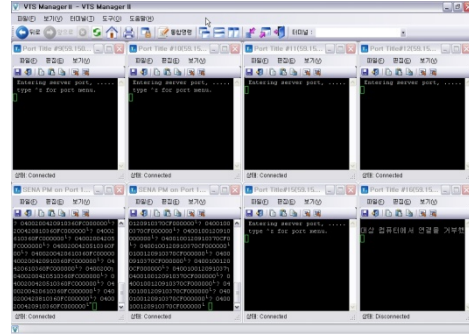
VTS Manager II - VTS Manager II

파일(F) 보기(V) 터미널(T) 도구(O) 도움말(H)

뒤로 통합명령 터미널 :

Port Title #9(58.15...

파일(F) 편집(E) 보기(V)

Entering server port, .....
type ~ for port menu.

상태: Connected

Port Title #10(58.15...

파일(F) 편집(E) 보기(V)

Entering server port, .....
type ~ for port menu.

상태: Connected

Port Title #11(58.15...

파일(F) 편집(E) 보기(V)

Entering server port, .....

상태: Connected

Port Title #12(58.15...

파일(F) 편집(E) 보기(V)

Entering server port, .....

상태: Connected

SENA PM on Port 1...

파일(F) 편집(E) 보기(V)

0400100420910340FC000000 0400100420910340FC000000 04002610340FC000000 0400200420910340FC000000 04002004200910340FC000000 04002004201610340FC000000 0400200420910340FC000000 0400200420910340FC000000 04002010340FC000000 0400200420910340FC000000 0400200420510340FC000000 0400200420910340FC000000 0400200420910340FC000000

상태: Connected

SENA PM on Port 2...

파일(F) 편집(E) 보기(V)

01209100770FC000000 0400100100770FC000000 04001001209100770FC000000 0400100120910070FC000000 0400100120910070FC000000 0400100120910070FC000000 0400100120910070FC000000 0400100120910070FC000000 0400100120910070FC000000 0400100120910070FC000000

상태: Connected

Port Title #15(58.15...

파일(F) 편집(E) 보기(V)

Entering server port, .....
type ~ for port menu.

상태: Connected

Port Title #16(58.15...

파일(F) 편집(E) 보기(V)

대상 컴퓨터에서 연결을 거부했

상태: Disconnected